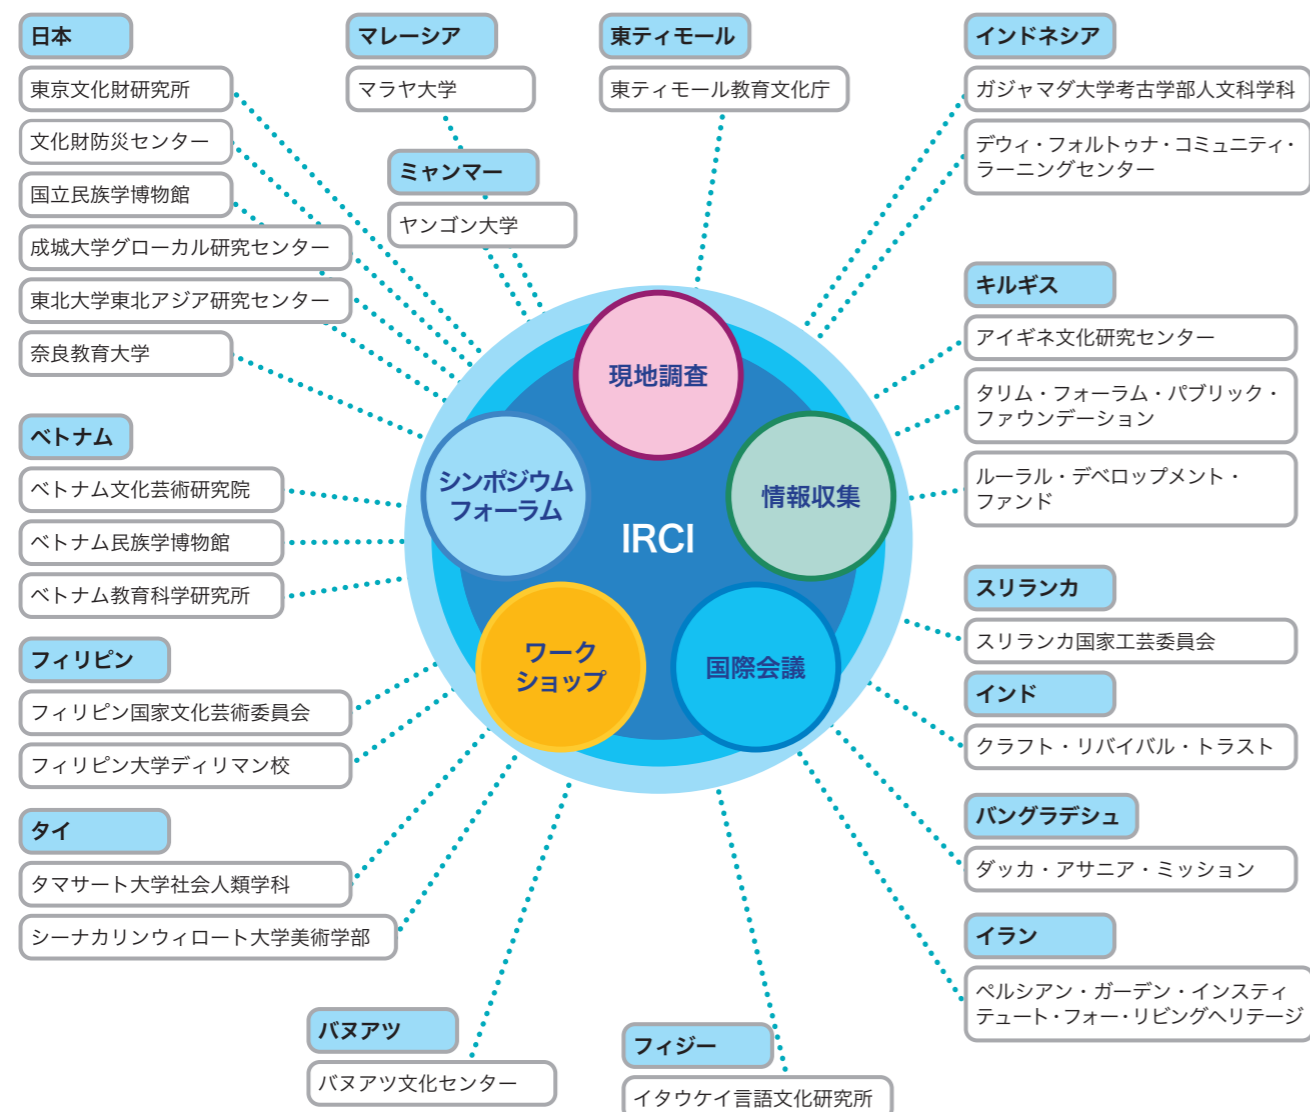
日本

東京文化財研究所

文化財防災センター

国立民族学博物館

成城大学グローカル研究センター

東北大学東北アジア研究センター

奈良教育大学

マレーシア

マラヤ大学

ミャンマー

ヤンゴン大学

東ティモール

東ティモール教育文化庁

インドネシア

ガジャマダ大学考古学部人文科学科

デウィ・フォルトゥナ・コミュニティ・ラーニングセンター

キルギス

アイギネ文化研究センター

タリム・フォーラム・パブリック・ファウンデーション

ルーラル・デベロップメント・ファンド

ベトナム

ベトナム文化芸術研究院

ベトナム民族学博物館

ベトナム教育科学研究所

現地調査

シンポジウムフォーラム

IRCI

情報収集

ワークショップ

国際会議

スリランカ

スリランカ国家工芸委員会

インド

クラフト・リバイバル・トラスト

フィリピン

フィリピン国家文化芸術委員会

フィリピン大学ディリマン校

タイ

タマサート大学社会人類学科

シーナカリンウィロート大学美術学部

バングラデシュ

ダッカ・アサニア・ミッション

イラン

ペルシアン・ガーデン・インスティテュート・フォー・リビングヘリテージ

バヌアツ

バヌアツ文化センター

フィジー

イタウケイ言語文化研究所